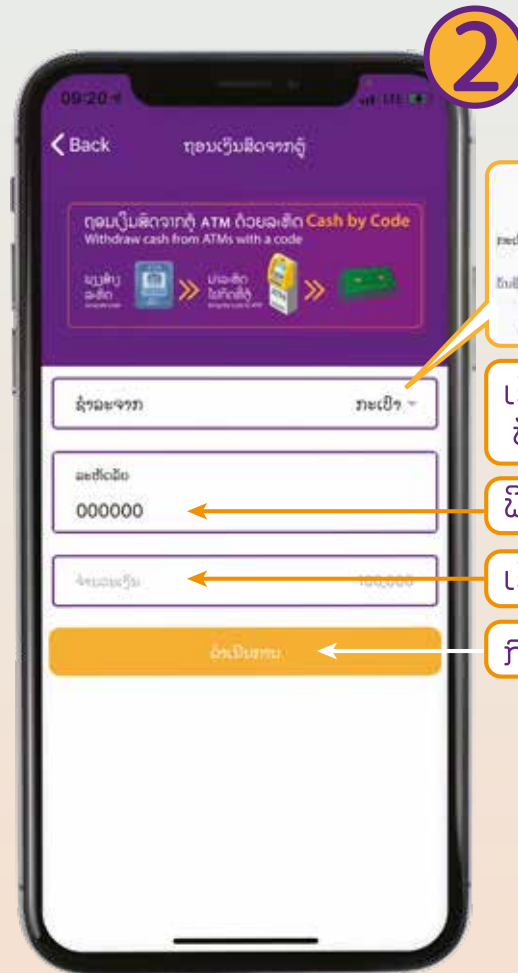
2

09:20

Back

ຖອນເງິນສົດຈາກຕູ້

ຖອນເງິນສົດຈາກຕູ້ ATM ດ້ວຍລະຫັດ Cash by Code
Withdraw cash from ATMs with a code

ນຸງຄັບ ລະຫັດ

ປ້ອນລະຫັດ ໃສ່ຕູ້ທີ່ຕູ້

ຊຳລະຈາກ

ກະເປົາ

ລະຫັດລັບ

000000

ຈຳນວນເງິນ

100,000

ດຳເນີນການ

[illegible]

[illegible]

ເ
ອັ

ພິ

ເ

ກົ